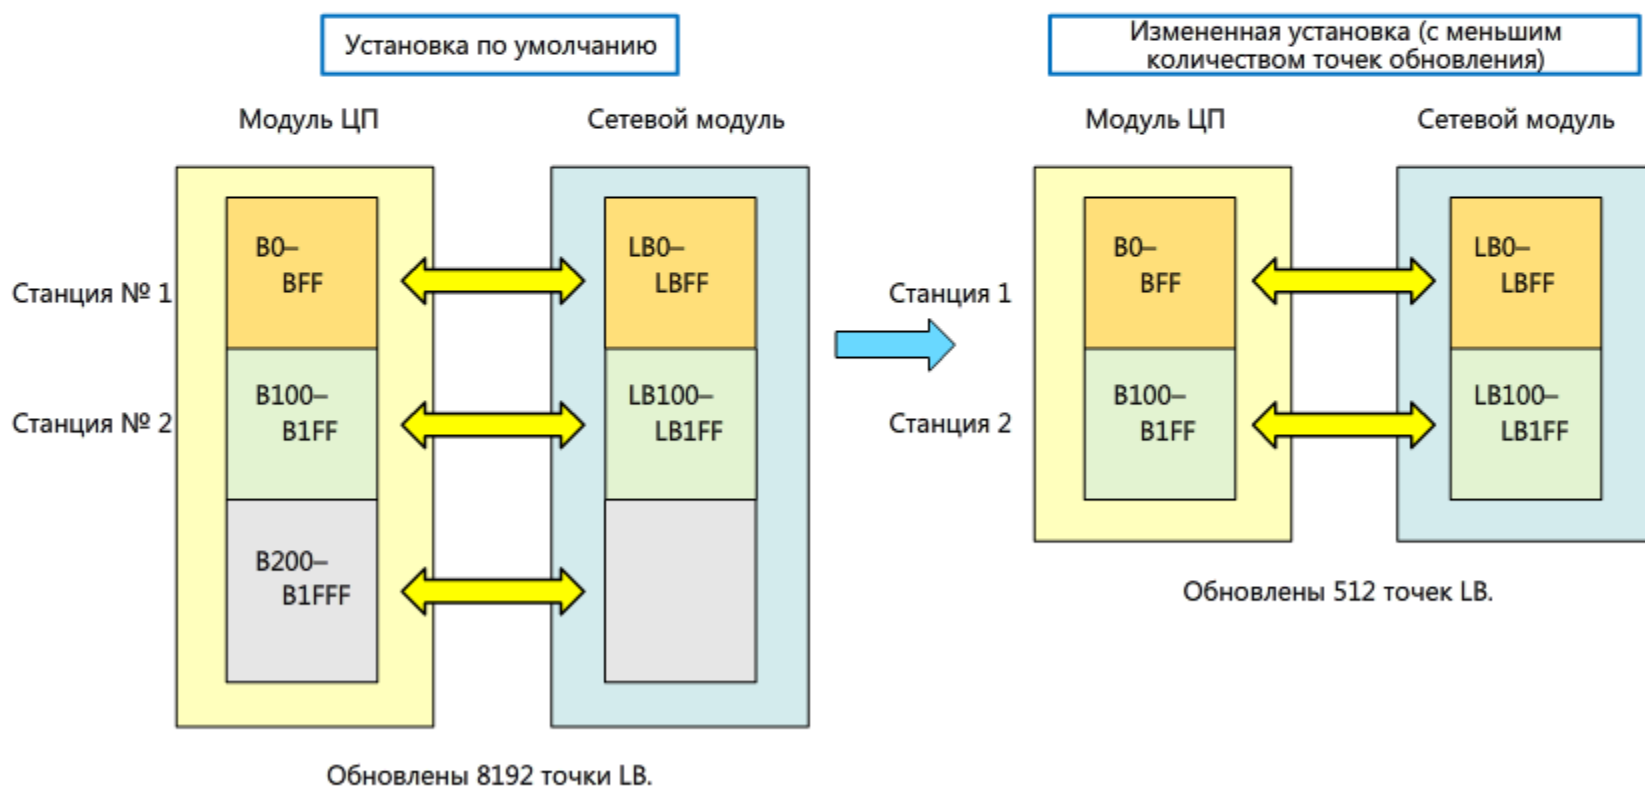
Установка по умолчанию

Модуль ЦП

Сетевой модуль

Станция № 1

B0–
BFF

LB0–
LBFF

Станция № 2

B100–
B1FF

LB100–
LB1FF

B200–
B1FFF

Обновлены 8192 точки LB.

Измененная установка (с меньшим количеством точек обновления)

Модуль ЦП

Сетевой модуль

Станция 1

B0–
BFF

LB0–
LBFF

Станция 2

B100–
B1FF

LB100–
LB1FF

Обновлены 512 точек LB.